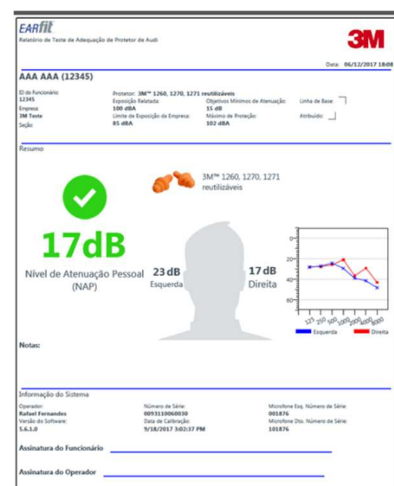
EARfit
Relatório de Teste de Adequação de Protetor de Audi

3M

Data: 06/12/2017 18:08

AAA AAA (12345)

ID do Funcionário: 12345
Empresa: 3M Teste
Seção

Protetor: 3M™ 1260, 1270, 1271 reutilizáveis
Exposição Relatada: 100 dBA
Limite de Exposição da Empresa: 85 dBA

Objetivos Mínimos de Atenuação: 15 dB
Máximo de Proteção: 102 dBA

Linha de Base:
Atribuído:

Resumo

3M™ 1260, 1270, 1271 reutilizáveis

17dB
Nível de Atenuação Pessoal (NAP)

23 dB
Esquerda

17 dB
Direita

0
20
40
60
80
125 250 500 1000 2000 4000 8000

Esquerda
Direita

Notas:

Informação do Sistema

Operador: Rafael Fernandes
Versão do Software: 5.6.1.0

Número de Série: 0093110060030
Data de Calibração: 9/18/2017 3:02:37 PM

Microfone Esq. Número de Série: 001876
Microfone Dto. Número de Série: 101876

Assinatura do Funcionário

Assinatura do Operador